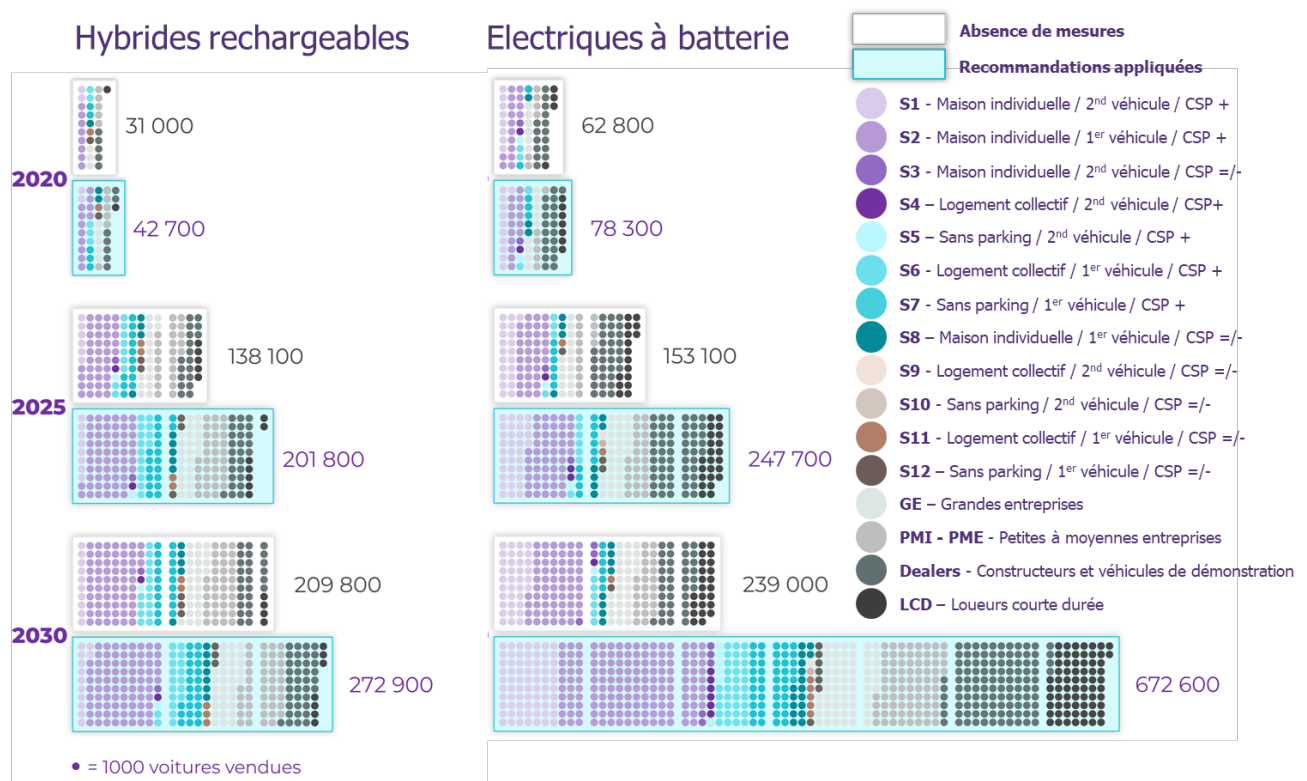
Hybrides rechargeables

Electriques à batterie

Absence de mesures

Recommandations appliquées

S1 - Maison individuelle / 2nd véhicule / CSP +

S2 - Maison individuelle / 1er véhicule / CSP +

S3 - Maison individuelle / 2nd véhicule / CSP =/-

S4 – Logement collectif / 2nd véhicule / CSP+

S5 – Sans parking / 2nd véhicule / CSP +

S6 - Logement collectif / 1er véhicule / CSP +

S7 - Sans parking / 1er véhicule / CSP +

S8 – Maison individuelle / 1er véhicule / CSP =/-

S9 - Logement collectif / 2nd véhicule / CSP =/-

S10 - Sans parking / 2nd véhicule / CSP =/-

S11 - Logement collectif / 1er véhicule / CSP =/-

S12 – Sans parking / 1er véhicule / CSP =/-

GE – Grandes entreprises

PMI - PME - Petites à moyennes entreprises

Dealers - Constructeurs et véhicules de démonstration

LCD – Loueurs courte durée

2020

31 000

42 700

62 800

78 300

2025

138 100

201 800

153 100

247 700

2030

209 800

272 900

239 000

672 600

• = 1000 voitures vendues